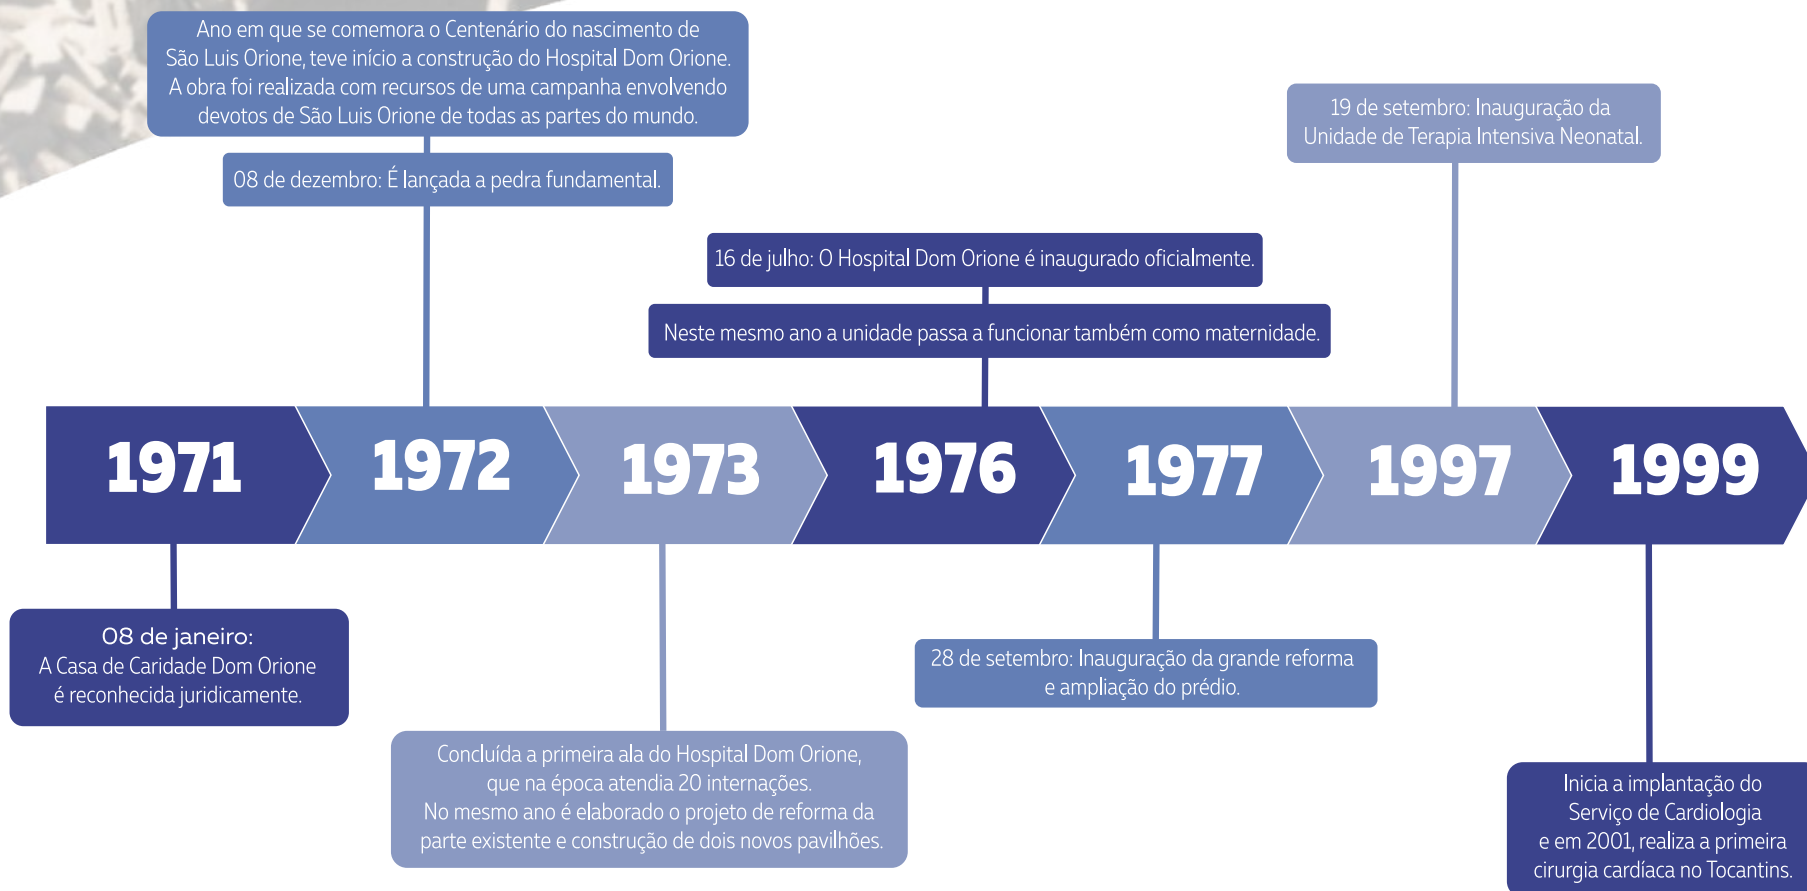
Ano em que se comemora o Centenário do nascimento de São Luis Orione, teve início a construção do Hospital Dom Orione. A obra foi realizada com recursos de uma campanha envolvendo devotos de São Luis Orione de todas as partes do mundo.

08 de dezembro: É lançada a pedra fundamental.

16 de julho: O Hospital Dom Orione é inaugurado oficialmente.

Neste mesmo ano a unidade passa a funcionar também como maternidade.

19 de setembro: Inauguração da Unidade de Terapia Intensiva Neonatal.

1971 1972 1973 1976 1977 1997 1999

08 de janeiro:
A Casa de Caridade Dom Orione é reconhecida juridicamente.

Concluída a primeira ala do Hospital Dom Orione, que na época atendia 20 internações.
No mesmo ano é elaborado o projeto de reforma da parte existente e construção de dois novos pavilhões.

28 de setembro: Inauguração da grande reforma e ampliação do prédio.

Inicia a implantação do Serviço de Cardiologia e em 2001, realiza a primeira cirurgia cardíaca no Tocantins.